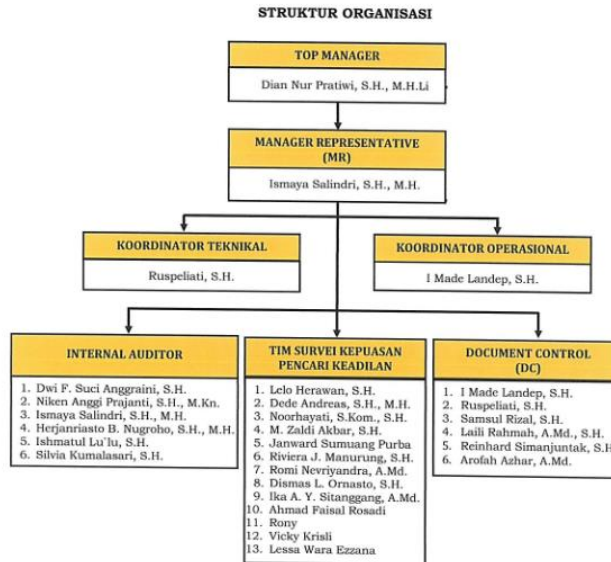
STRUKTUR ORGANISASI

TOP MANAGER

Dian Nur Pratiwi, S.H., M.H.Li

MANAGER REPRESENTATIVE (MR)

Ismaya Salindri, S.H., M.H.

KOORDINATOR TEKNIKAL

Ruspeliati, S.H.

KOORDINATOR OPERASIONAL

I Made Landep, S.H.

INTERNAL AUDITOR

1. Dwi F. Suci Anggraini, S.H.
2. Niken Anggi Prajanti, S.H., M.Kn.
3. Ismaya Salindri, S.H., M.H.
4. Herjanriasto B. Nugroho, S.H., M.H.
5. Ishmatul Lu'lu, S.H.
6. Silvia Kumalasari, S.H.

TIM SURVEI KEPUASAN PENCARI KEADILAN

1. Lelo Herawan, S.H.
2. Dede Andreas, S.H., M.H.
3. Noorhayati, S.Kom., S.H.
4. M. Zaldi Akbar, S.H.
5. Janward Sumuang Purba
6. Riviera J. Manurung, S.H.
7. Romi Nevriyandra, A.Md.
8. Dismas L. Ornasto, S.H.
9. Ika A. Y. Sitanggang, A.Md.
10. Ahmad Faisal Rosadi
11. Rony
12. Vicky Krisli
13. Lessa Wara Ezzana

DOCUMENT CONTROL (DC)

1. I Made Landep, S.H.
2. Ruspeliati, S.H.
3. Samsul Rizal, S.H.
4. Laili Rahmah, A.Md., S.H.
5. Reinhard Simanjuntak, S.H
6. Arofah Azhar, A.Md.